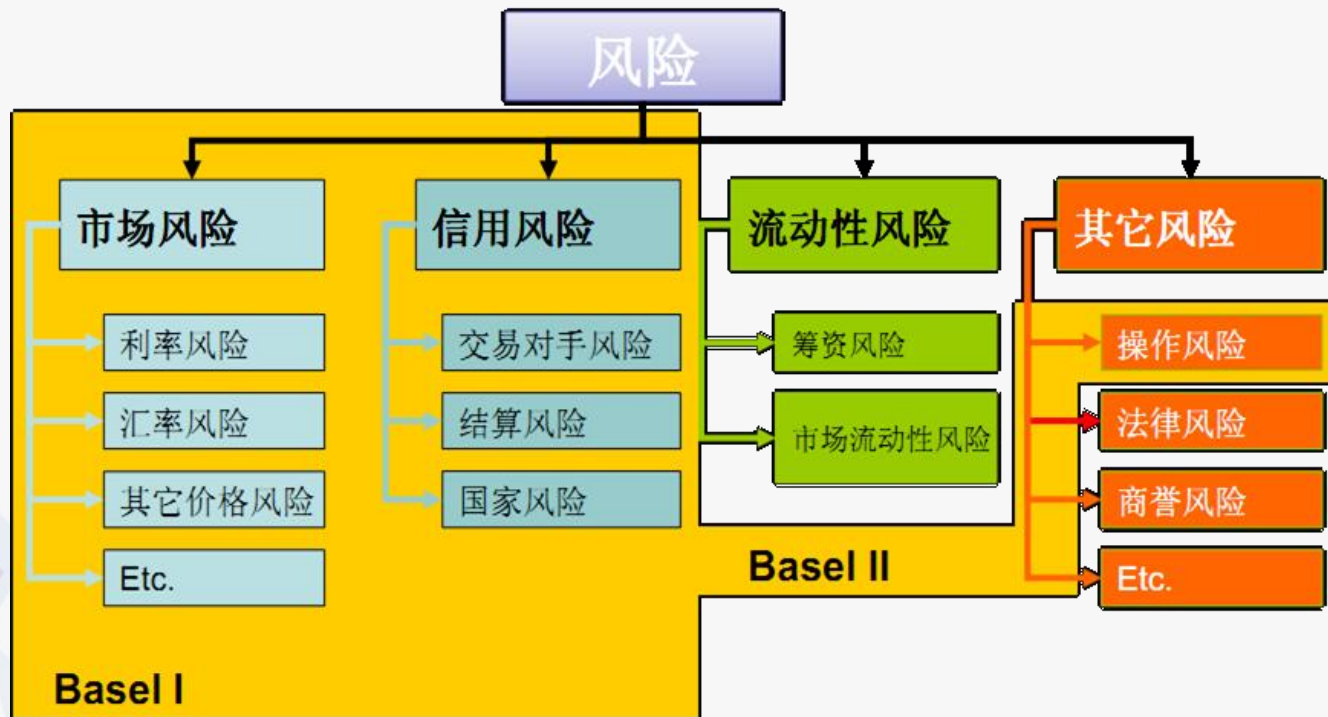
风险

市场风险

利率风险

汇率风险

其它价格风险

Etc.

信用风险

交易对手风险

结算风险

国家风险

流动性风险

筹资风险

市场流动性风险

其它风险

操作风险

法律风险

商誉风险

Etc.

Basel II

Basel I